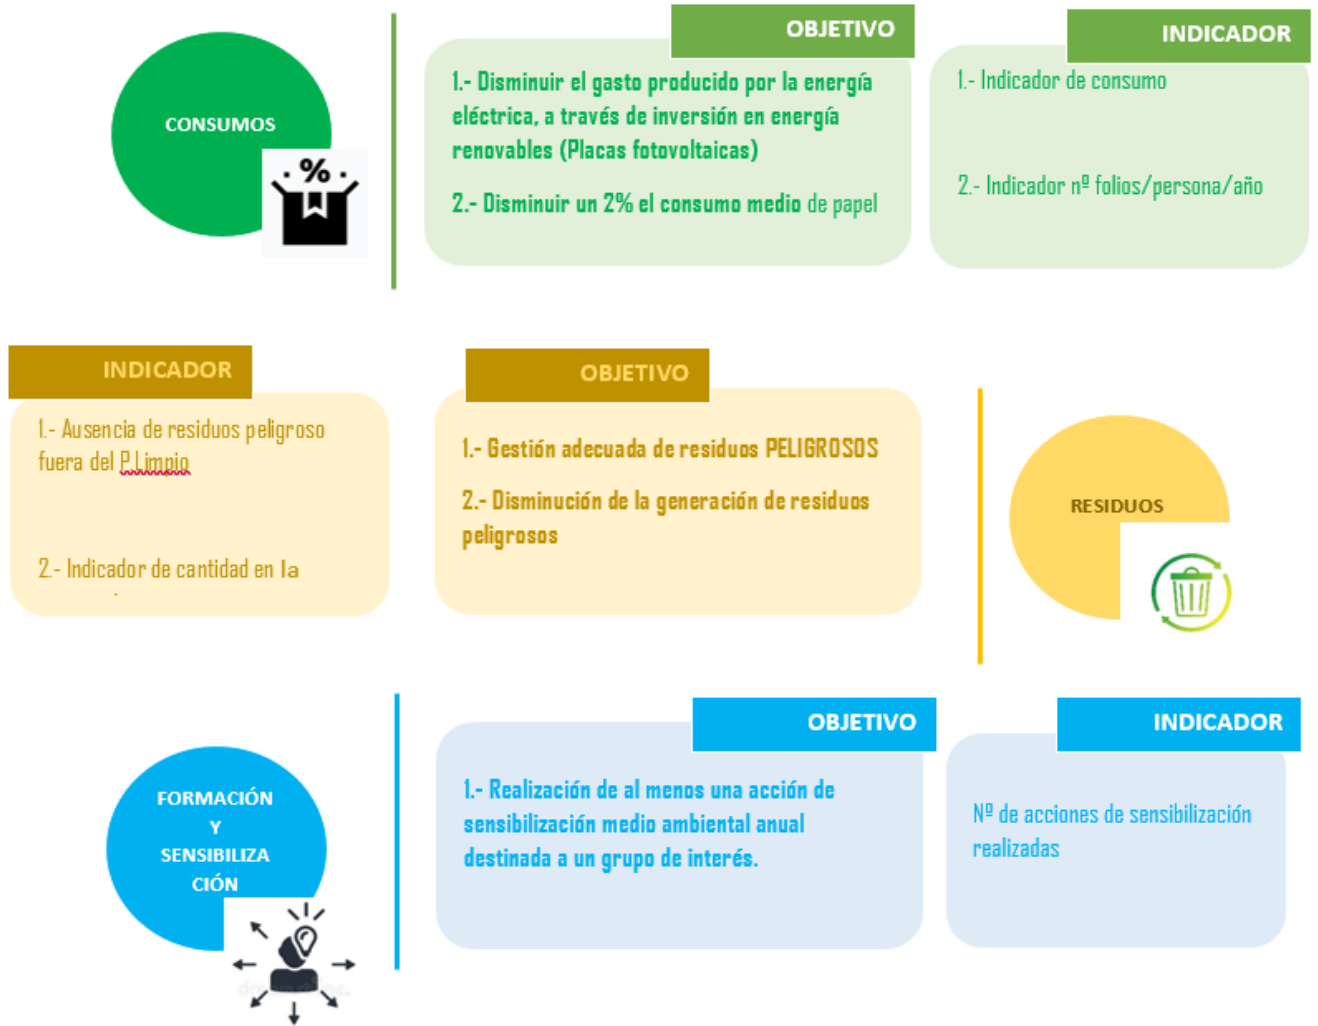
CONSUMOS

OBJETIVO

1.- Disminuir el gasto producido por la energía eléctrica, a través de inversión en energía renovables (Placas fotovoltaicas)

2.- Disminuir un 2% el consumo medio de papel

INDICADOR

1.- Indicador de consumo

2.- Indicador nº folios/persona/año

INDICADOR

1.- Ausencia de residuos peligroso fuera del P.Limpio

2.- Indicador de cantidad en la

OBJETIVO

1.- Gestión adecuada de residuos PELIGROSOS

2.- Disminución de la generación de residuos peligrosos

RESIDUOS

FORMACIÓN Y SENSIBILIZACIÓN

OBJETIVO

1.- Realización de al menos una acción de sensibilización medio ambiental anual destinada a un grupo de interés.

INDICADOR

Nº de acciones de sensibilización realizadas